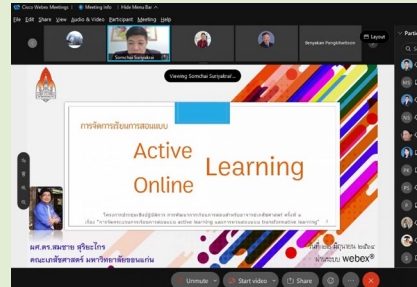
Cisco Webex Meetings | Meeting Info | Hide Menu Bar

File Edit Share View Audio & Video Participant Meeting Help

Somchai Suriyakrai

Benjaban Pongbhattanan

Layout

Viewing Somchai Suriyakrai...

การจัดการเรียนการสอนแบบ

Active Learning Online

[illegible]

ผศ.ดร.สมชาย สุริยะไกร
คณะเกษตรศาสตร์ มหาวิทยาลัยขอนแก่น

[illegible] ผ่านระบบ webex

Unmute

Start video

Share

Parti